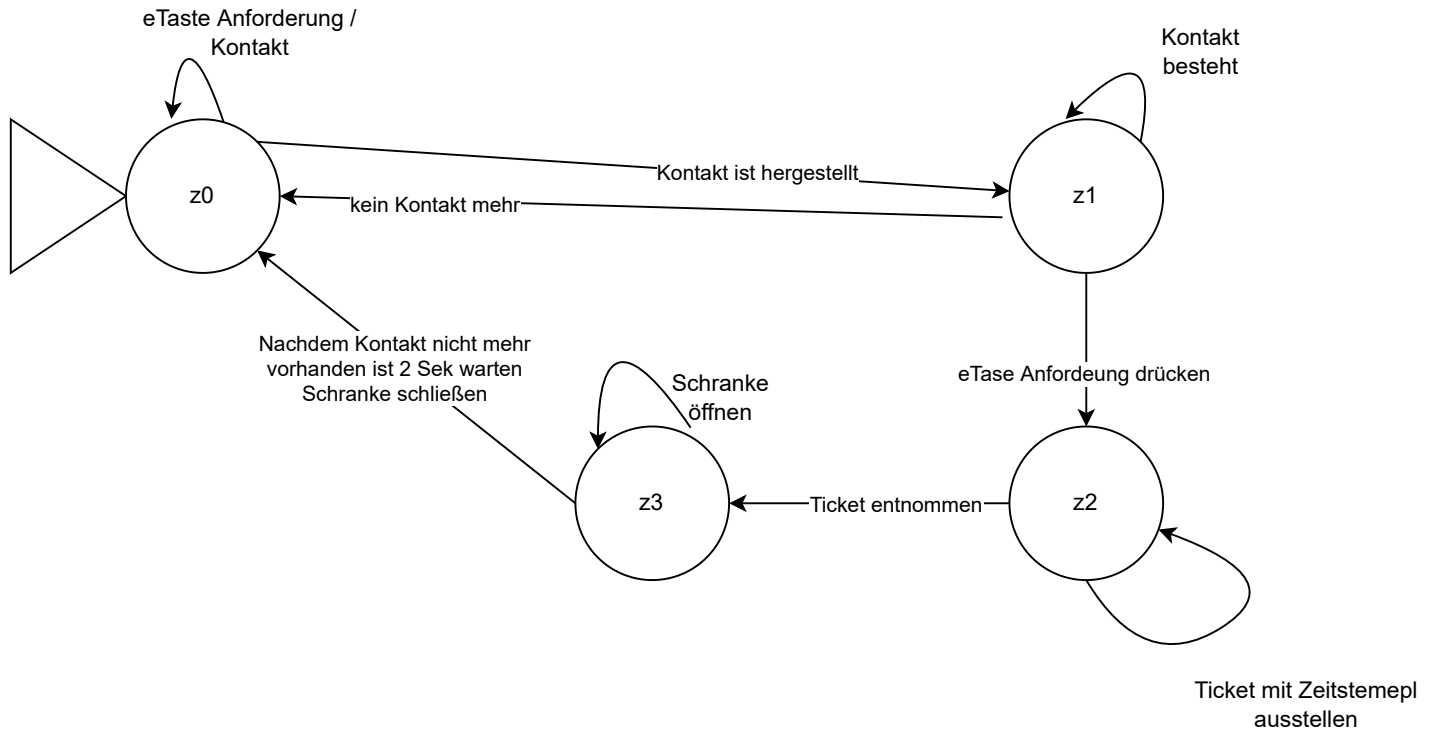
eTaste Anforderung / Kontakt

Kontakt besteht

z0

Kontakt ist hergestellt

kein Kontakt mehr

z1

Nachdem Kontakt nicht mehr vorhanden ist 2 Sek warten Schranke schließen

Schranke öffnen

eTase Anfordeung drücken

z3

Ticket entnommen

z2

Ticket mit Zeitstemepl ausstellen